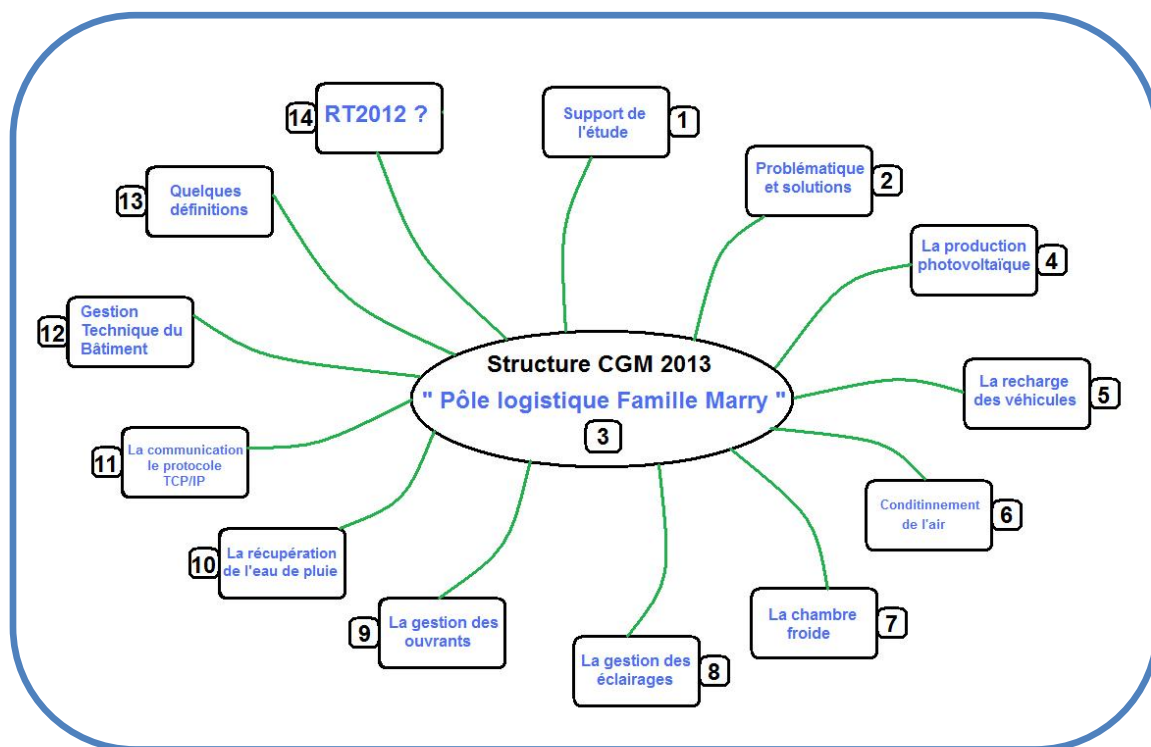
Structure CGM 2013

" Pôle logistique Famille Marry "

3

Support de l'étude 1

Problématique et solutions 2

La production photovoltaïque 4

La recharge des véhicules 5

Conditinnement de l'air 6

La chambre froide 7

La gestion des éclairages 8

La gestion des ouvrants 9

La récupération de l'eau de pluie 10

La communication le protocole TCP/IP 11

Gestion Technique du Bâtiment 12

Quelques définitions 13

RT2012 ? 14